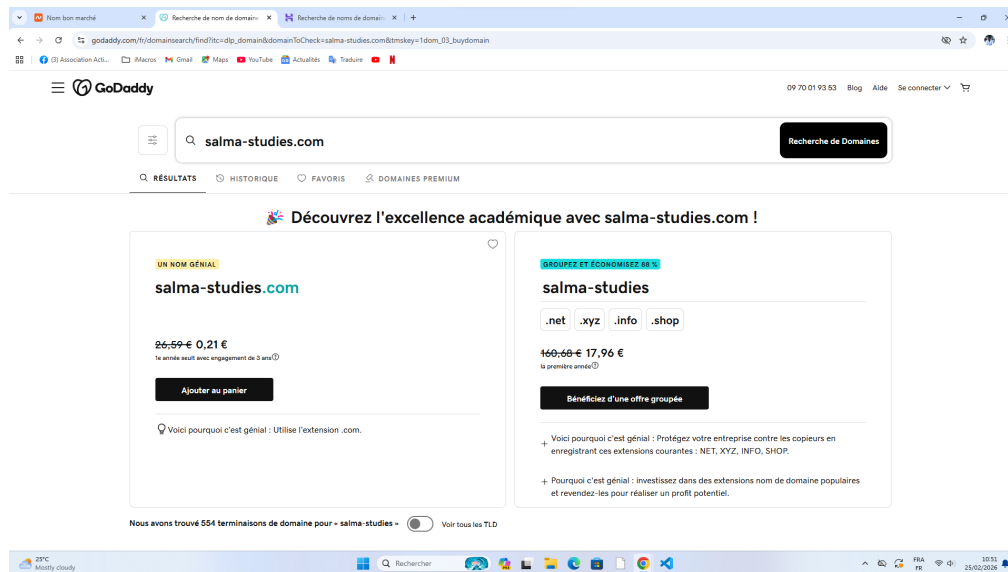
Nom bon marché
Recherche de nom de domaine
Recherche de noms de domaine
godaddy.com/fr/domainsearch/find?itc=dlp_domain&domainToCheck=salma-studies.com&tmskey=1dom_03_buydomain
(3) Association Acti... iMacros Gmail Maps YouTube Actualités Traduire

GoDaddy
09 70 01 93 53 Blog Aide Se connecter

salma-studies.com
Recherche de Domaines

RÉSULTATS HISTORIQUE FAVORIS DOMAINES PREMIUM

Découvrez l'excellence académique avec salma-studies.com !

UN NOM GÉNIAL
salma-studies.com
~~26,59 €~~ 0,21 €
1e année seult avec engagement de 3 ans
Ajouter au panier
Voici pourquoi c'est génial : Utilise l'extension .com.

GROUPEZ ET ÉCONOMISEZ 88 %
salma-studies
.net .xyz .info .shop
~~160,68 €~~ 17,96 €
la première année
Bénéficiez d'une offre groupée
Voici pourquoi c'est génial : Protégez votre entreprise contre les copieurs en enregistrant ces extensions courantes : NET, XYZ, INFO, SHOP.
Pourquoi c'est génial : investissez dans des extensions nom de domaine populaires et revendez-les pour réaliser un profit potentiel.

Nous avons trouvé 554 terminaisons de domaine pour « salma-studies »
Voir tous les TLD

25°C
Mostly cloudy
Rechercher
FRA FR
10:51
25/02/2026